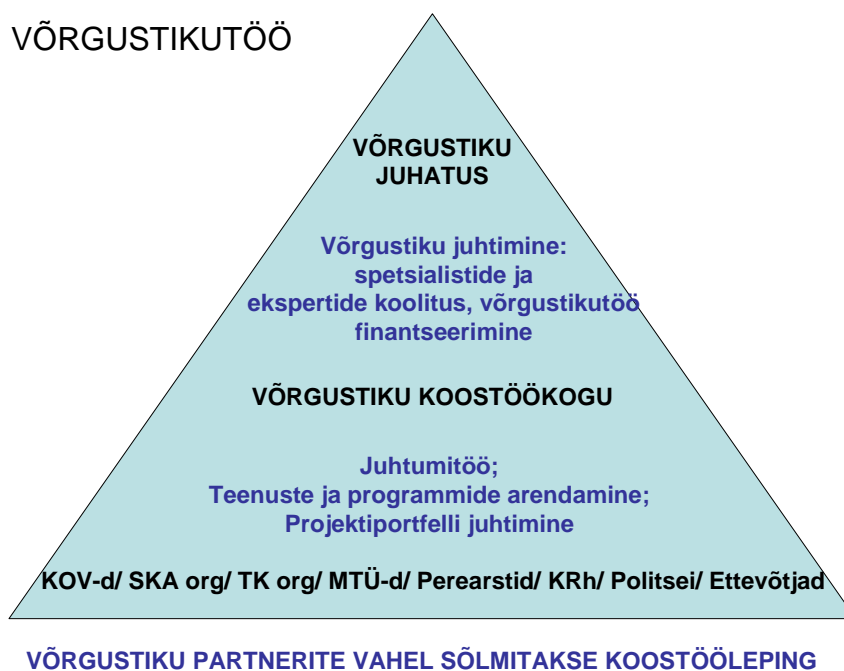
VÕRGUSTIKUTÖÖ

VÕRGUSTIKU JUHATUS

Võrgustiku juhtimine: spetsialistide ja ekspertide koolitus, võrgustikutöö finantseerimine

VÕRGUSTIKU KOOSTÖÖKOGU

Juhtumitöö;
Teenuste ja programmide arendamine;
Projektiportfelli juhtimine

KOV-d/ SKA org/ TK org/ MTÜ-d/ Perearstid/ KRh/ Politsei/ Ettevõtjad

VÕRGUSTIKU PARTNERITE VAHEL SÕLMITAKSE KOOSTÖÖLEPING